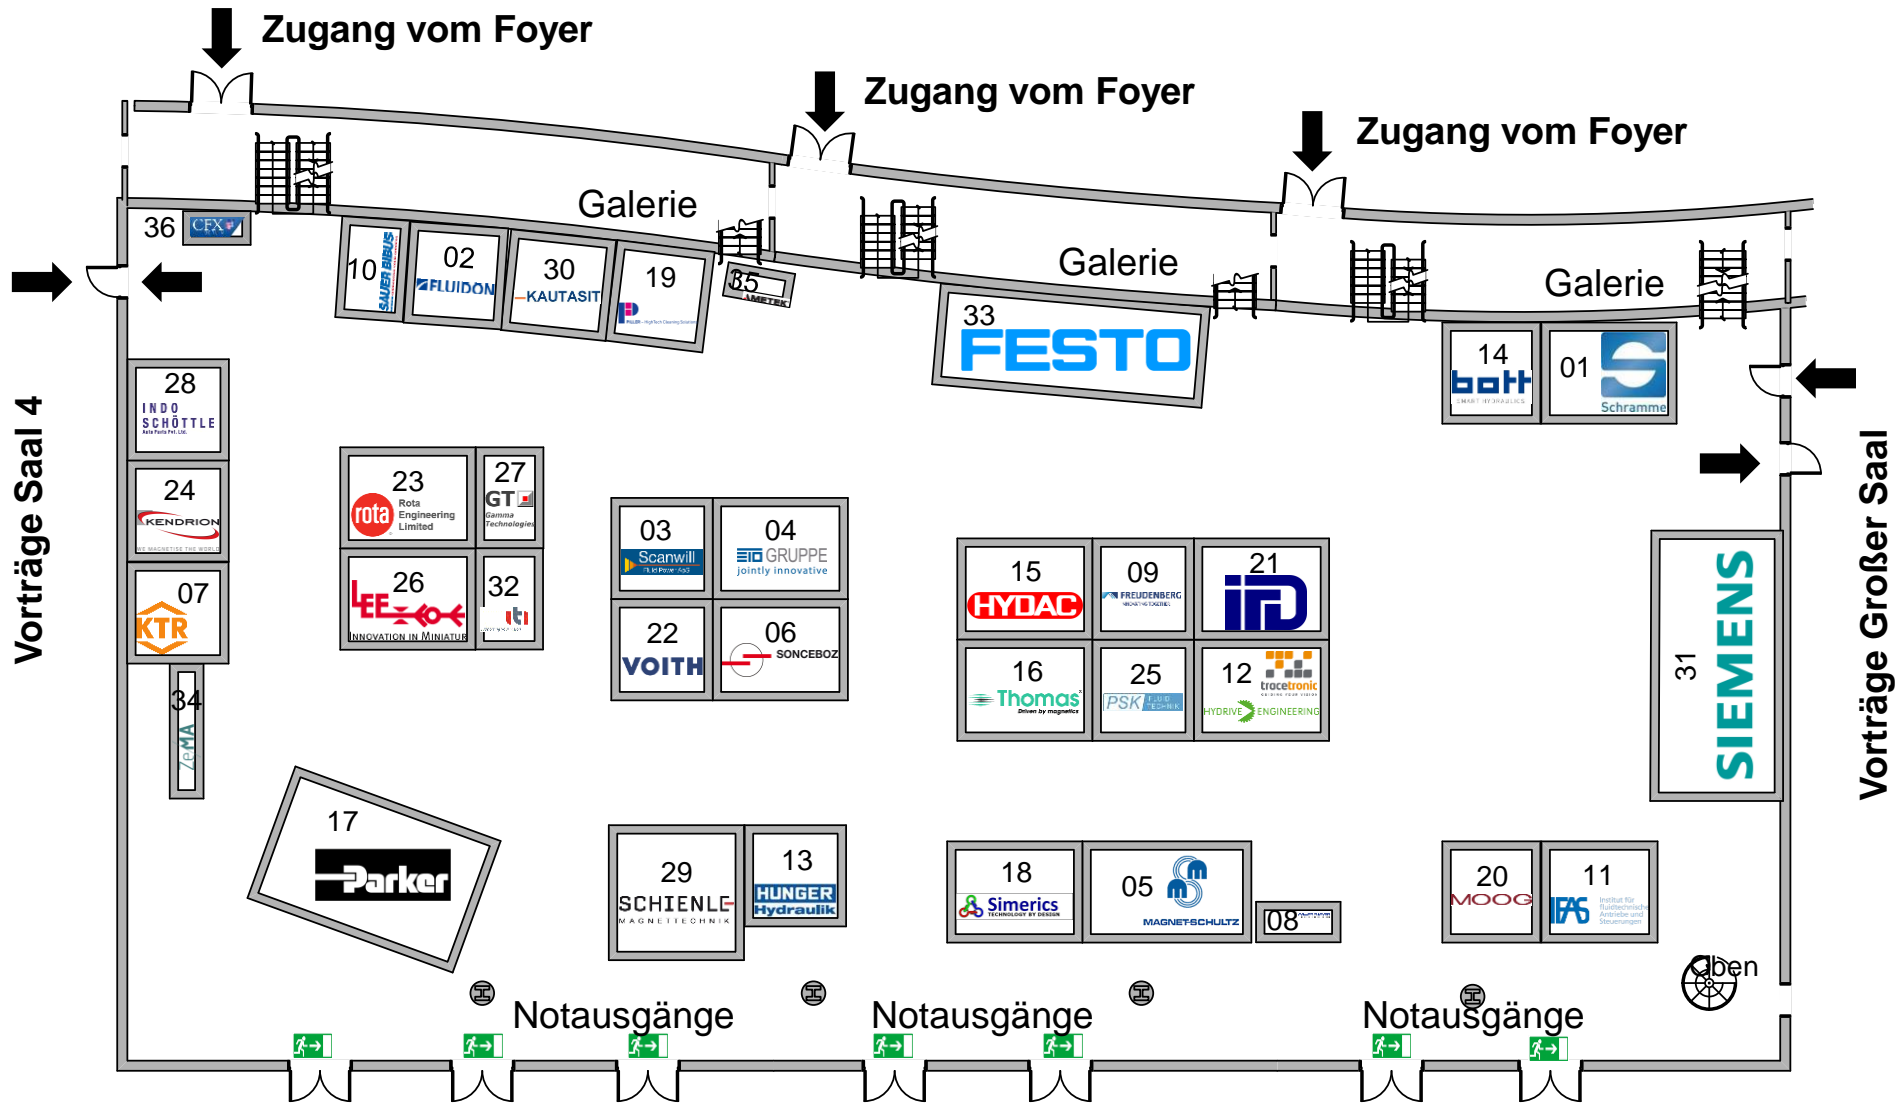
Zugang vom Foyer

Zugang vom Foyer

Zugang vom Foyer

Galerie

Galerie

Galerie

36 CFX

10 SAUER BIBUS

02 FLUIDON

30 KAUTASIT

19

35 AMETEK

33 FESTO

14 bott

01 Schramme

Vorträge Saal 4

Vorträge Großer Saal

28 INDO SCHÖTTLE

24 KENDRION

07 KTR

34 ZeMA

23 rota Rota Engineering Limited

27 GT Gamma Technologies

26 LEE INNOVATION IN MINIATURE

32

03 Scanwill

04 EIS GRUPPE jointly innovative

22 VOITH

06 SONCEBOZ

15 HYDAC

09 FREUDENBERG

21 IFD

16 Thomas Driven by magnetics

25 PSK FLUID TECHNIK

12 tracetronic HYDRIVE ENGINEERING

31 SIEMENS

17 Parker

29 SCHIENLE MAGNETTECHNIK

13 HUNGER Hydraulik

18 Simerics

05 MAGNET-SCHULTZ

08

20 MOOG

11 IFAS

oben

Notausgänge

Notausgänge

Notausgänge